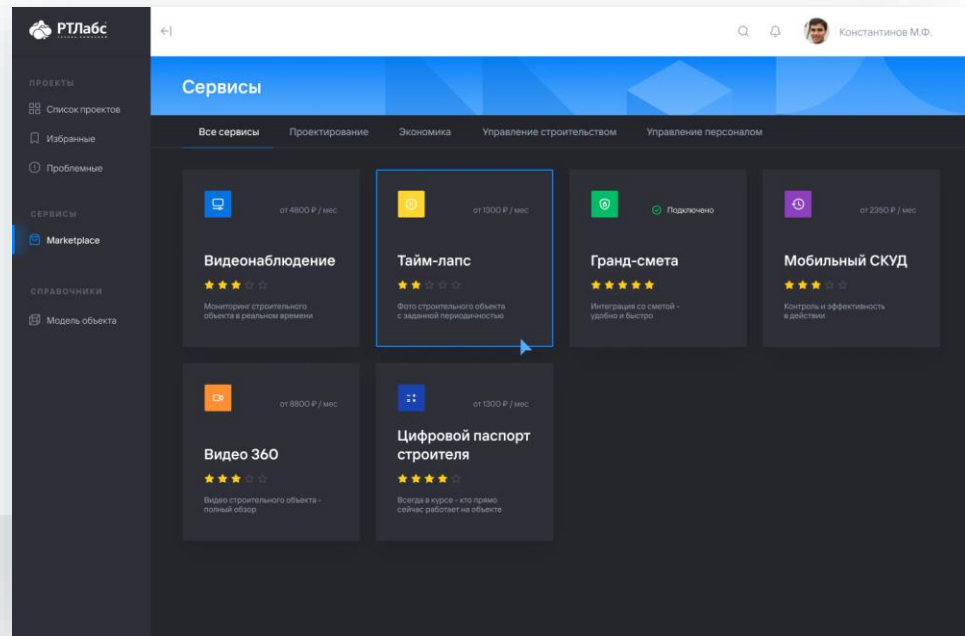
РТЛабс

ПРОЕКТЫ
Список проектов
Избранные
Проблемные

СЕРВИСЫ
Marketplace

СПРАВОЧНИКИ
Модель объекта

Константинов М.Ф.

Сервисы

Все сервисы
Проектирование
Экономика
Управление строительством
Управление персоналом

от 4800 ₽ / мес
Видеонаблюдение
Мониторинг строительного объекта в реальном времени

от 1300 ₽ / мес
Тайм-лапс
Фото строительного объекта с заданной периодичностью

Подключено
Гранд-смета
Интеграция со сметой - удобно и быстро

от 2350 ₽ / мес
Мобильный СКУД
Контроль и эффективность в действии

от 8800 ₽ / мес
Видео 360
Видео строительного объекта - полный обзор

от 1300 ₽ / мес
Цифровой паспорт строителя
Всегда в курсе - кто прямо сейчас работает на объекте